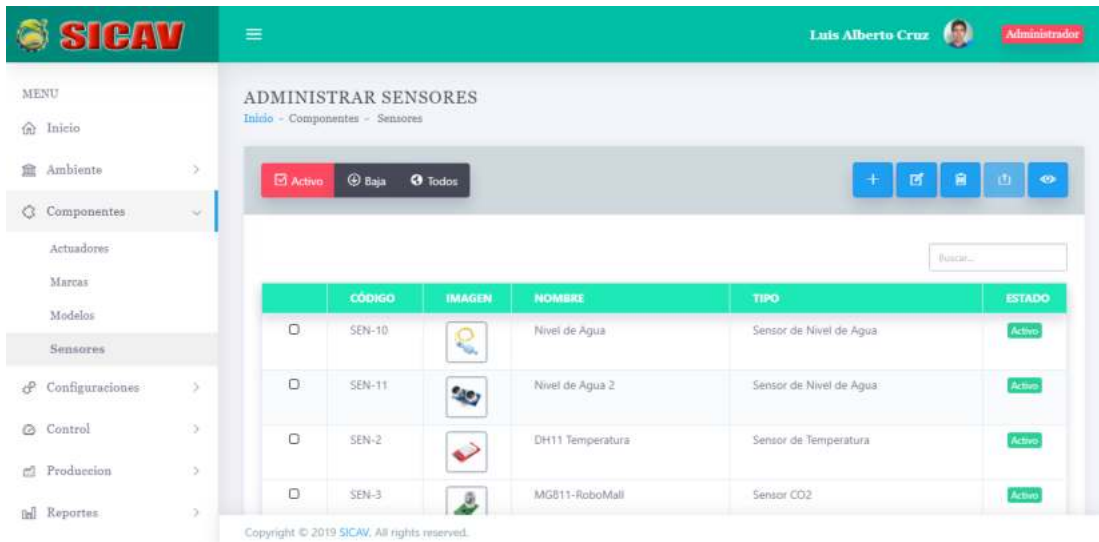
SICAV

Luis Alberto Cruz

Administrador

MENU

Inicio

Ambiente

Componentes

Actuadores

Marcas

Modelos

Sensores

Configuraciones

Control

Produccion

Reportes

ADMINISTRAR SENSORES

Inicio - Componentes - Sensores

Activo

Baja

Todos

+

Buscar...

| | CÓDIGO | IMAGEN | NOMBRE | TIPO | ESTADO |
|---|---|---|---|---|---|
| | SEN-10 | | Nivel de Agua | Sensor de Nivel de Agua | Activo |
| | SEN-11 | | Nivel de Agua 2 | Sensor de Nivel de Agua | Activo |
| | SEN-2 | | DH11 Temperatura | Sensor de Temperatura | Activo |
| | SEN-3 | | MG811-RoboMall | Sensor CO2 | Activo |

Copyright © 2019 SICAV. All rights reserved.